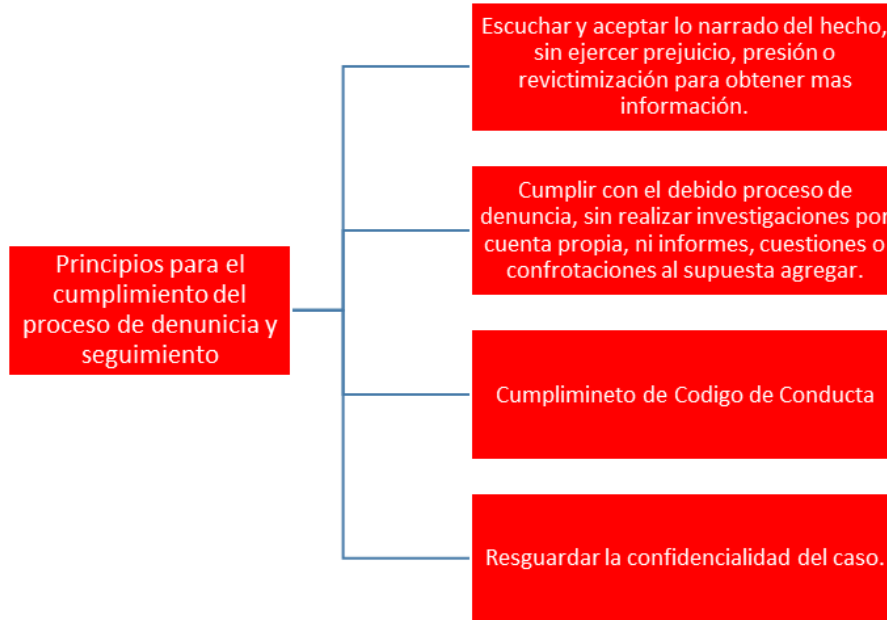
Principios para el cumplimiento del proceso de denunicia y seguimiento

Escuchar y aceptar lo narrado del hecho, sin ejercer prejuicio, presión o revictimización para obtener mas información.

Cumplir con el debido proceso de denuncia, sin realizar investigaciones por cuenta propia, ni informes, cuestiones o confrotaciones al supuesta agregar.

Cumplimineto de Codigo de Conducta

Resguardar la confidencialidad del caso.